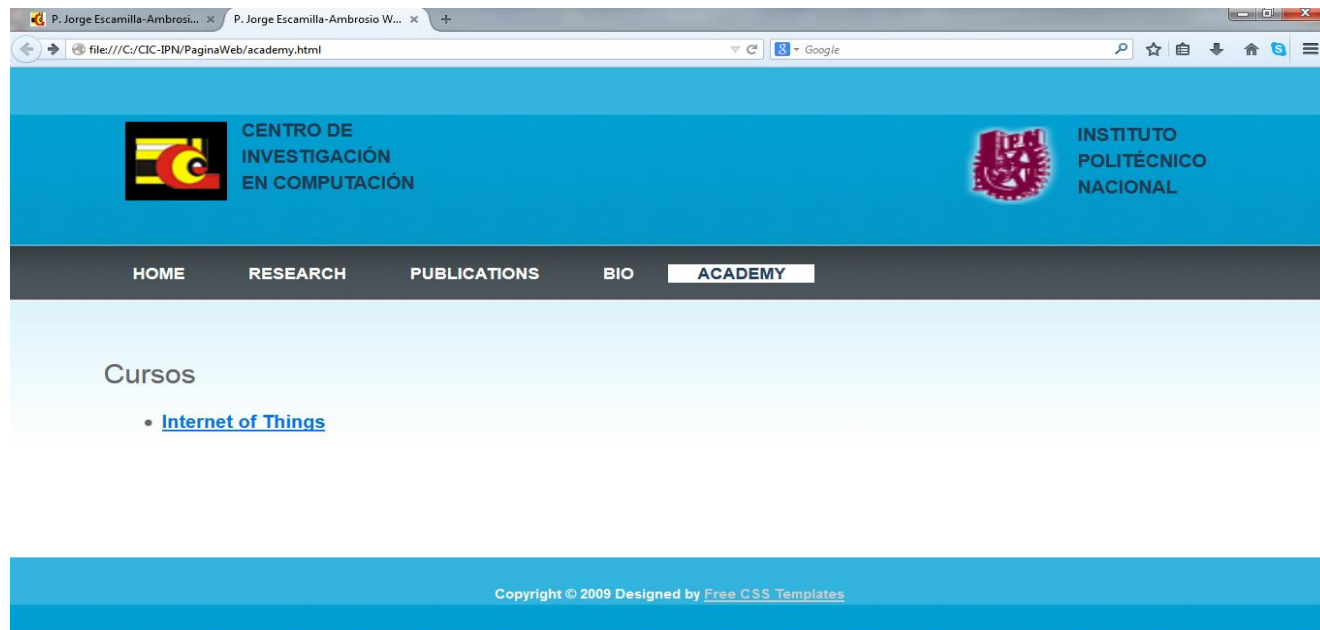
P. Jorge Escamilla-Ambrosi... ×
P. Jorge Escamilla-Ambrosio W... ×
+

file:///C:/CIC-IPN/PaginaWeb/academy.html
Google

CENTRO DE INVESTIGACIÓN EN COMPUTACIÓN

IPN

INSTITUTO POLITÉCNICO NACIONAL

HOME RESEARCH PUBLICATIONS BIO ACADEMY

Cursos

• Internet of Things

Copyright © 2009 Designed by Free CSS Templates